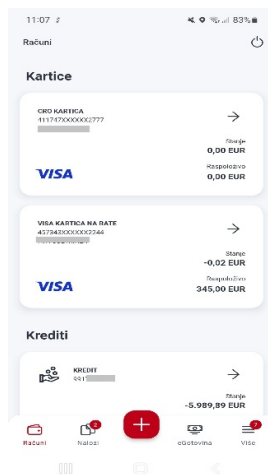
11:07
83%

Računi

Kartice

CRO KARTICA
411747XXXXXX2777

Stanje
0,00 EUR
Raspoloživo
0,00 EUR

VISA

VISA KARTICA NA RATE
457343XXXXXX2344

Stanje
-0,02 EUR
Raspoloživo
345,00 EUR

VISA

Krediti

KREDIT
991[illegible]

Stanje
-5.989,89 EUR

Računi
Nalozi
eGotovina
Više